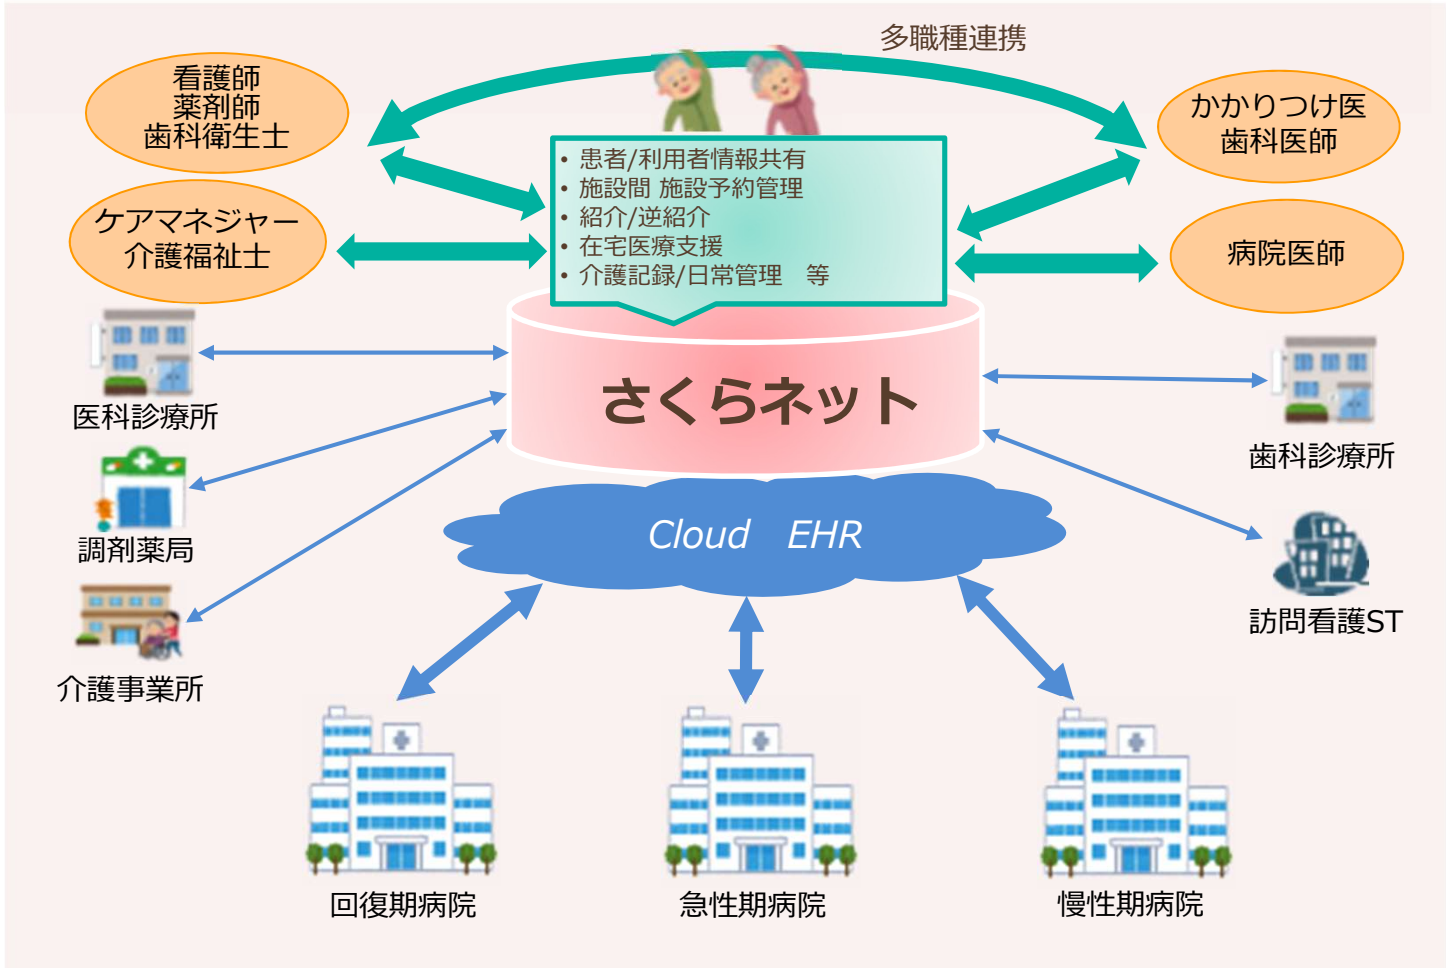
多職種連携

看護師
薬剤師
歯科衛生士

かかりつけ医
歯科医師

ケアマネジャー
介護福祉士

病院医師

• 患者/利用者情報共有
• 施設間 施設予約管理
• 紹介/逆紹介
• 在宅医療支援
• 介護記録/日常管理　等

さくらネット

医科診療所

歯科診療所

調剤薬局

訪問看護ST

介護事業所

Cloud　EHR

回復期病院

急性期病院

慢性期病院